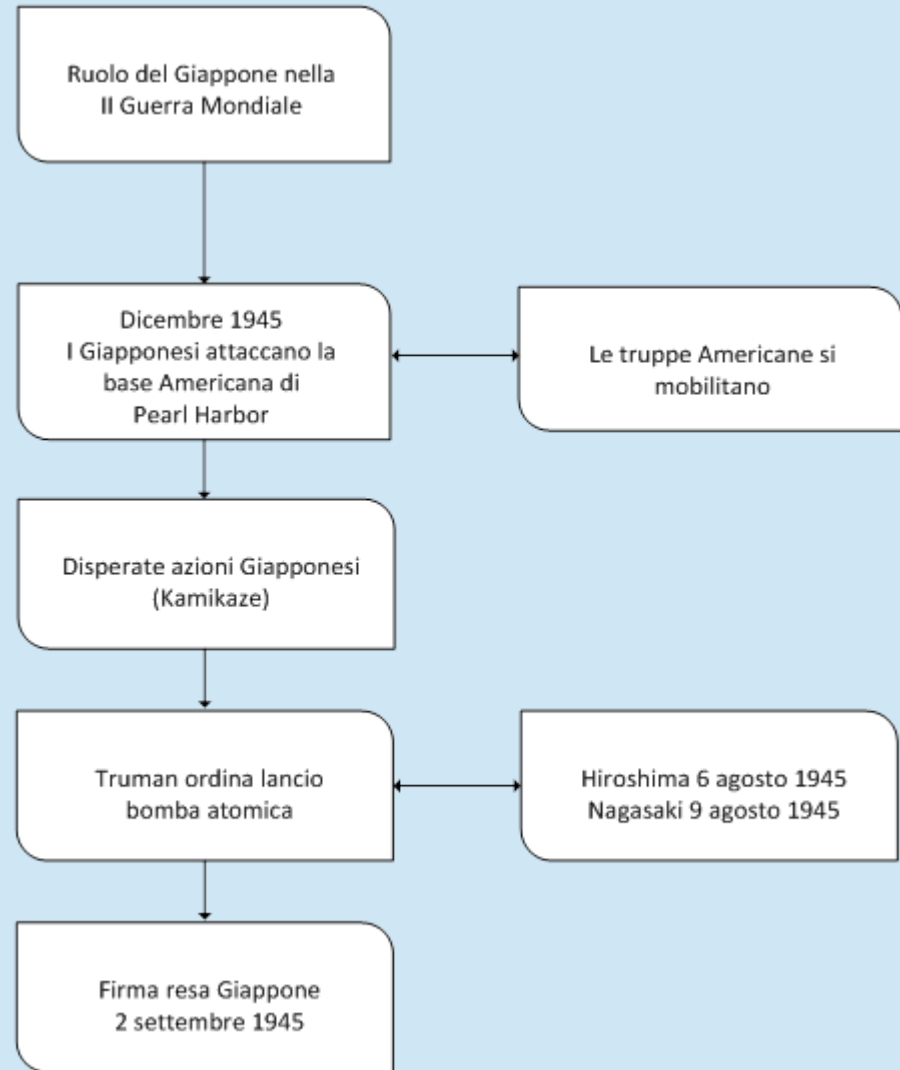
Ruolo del Giappone nella II Guerra Mondiale

Dicembre 1945
I Giapponesi attaccano la base Americana di Pearl Harbor

Le truppe Americane si mobilitano

Disperate azioni Giapponesi (Kamikaze)

Truman ordina lancio bomba atomica

Hiroshima 6 agosto 1945
Nagasaki 9 agosto 1945

Firma resa Giappone
2 settembre 1945